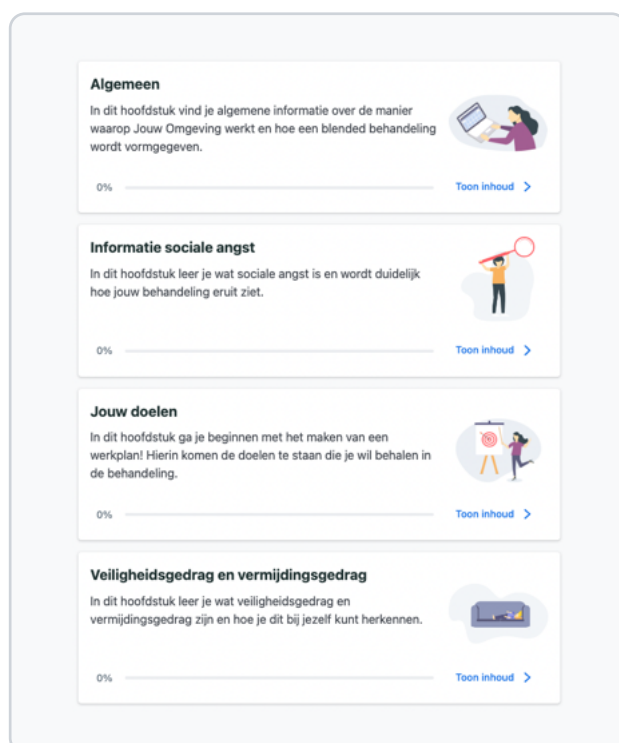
Algemeen

In dit hoofdstuk vind je algemene informatie over de manier waarop Jouw Omgeving werkt en hoe een blended behandeling wordt vormgegeven.

0%

Toon inhoud >

Informatie sociale angst

In dit hoofdstuk leer je wat sociale angst is en wordt duidelijk hoe jouw behandeling eruit ziet.

0%

Toon inhoud >

Jouw doelen

In dit hoofdstuk ga je beginnen met het maken van een werkplan! Hierin komen de doelen te staan die je wil behalen in de behandeling.

0%

Toon inhoud >

Veiligheidsgedrag en vermijdingsgedrag

In dit hoofdstuk leer je wat veiligheidsgedrag en vermijdingsgedrag zijn en hoe je dit bij jezelf kunt herkennen.

0%

Toon inhoud >